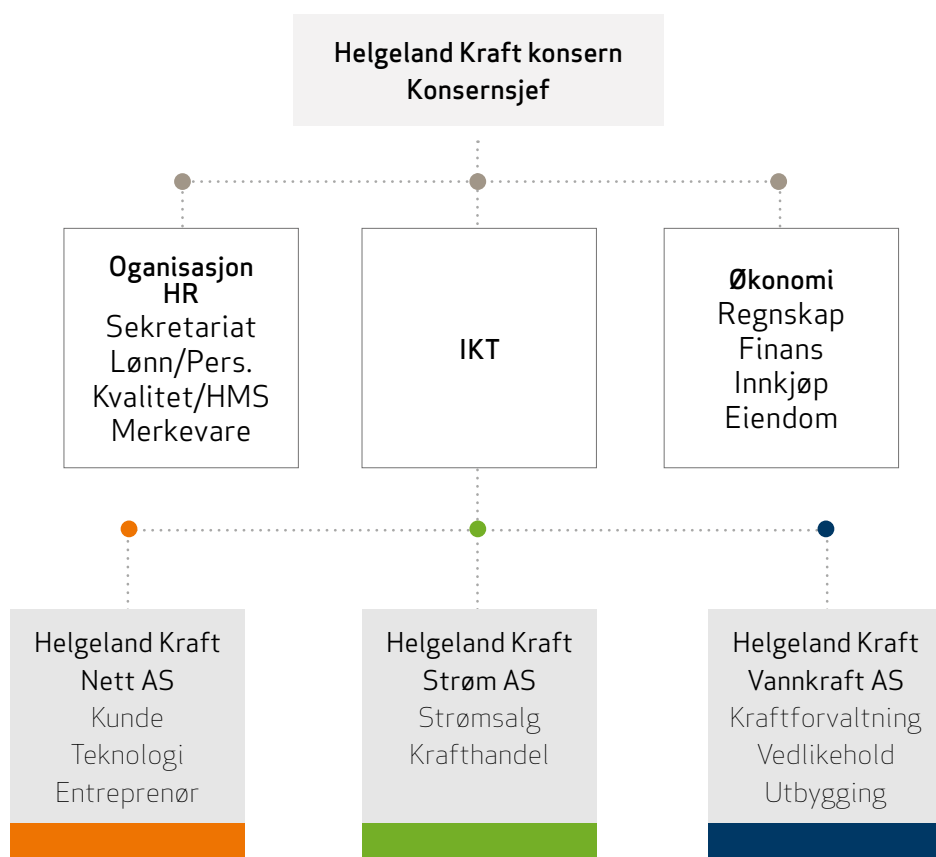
Helgeland Kraft konsern
Konsernsjef

Oganisasjon
HR
Sekretariat
Lønn/Pers.
Kvalitet/HMS
Merkevare

IKT

Økonomi
Regnskap
Finans
Innkjøp
Eiendom

Helgeland Kraft
Nett AS
Kunde
Teknologi
Entreprenør

Helgeland Kraft
Strøm AS
Strømsalg
Krafthandel

Helgeland Kraft
Vannkraft AS
Kraftforvaltning
Vedlikehold
Utbygging